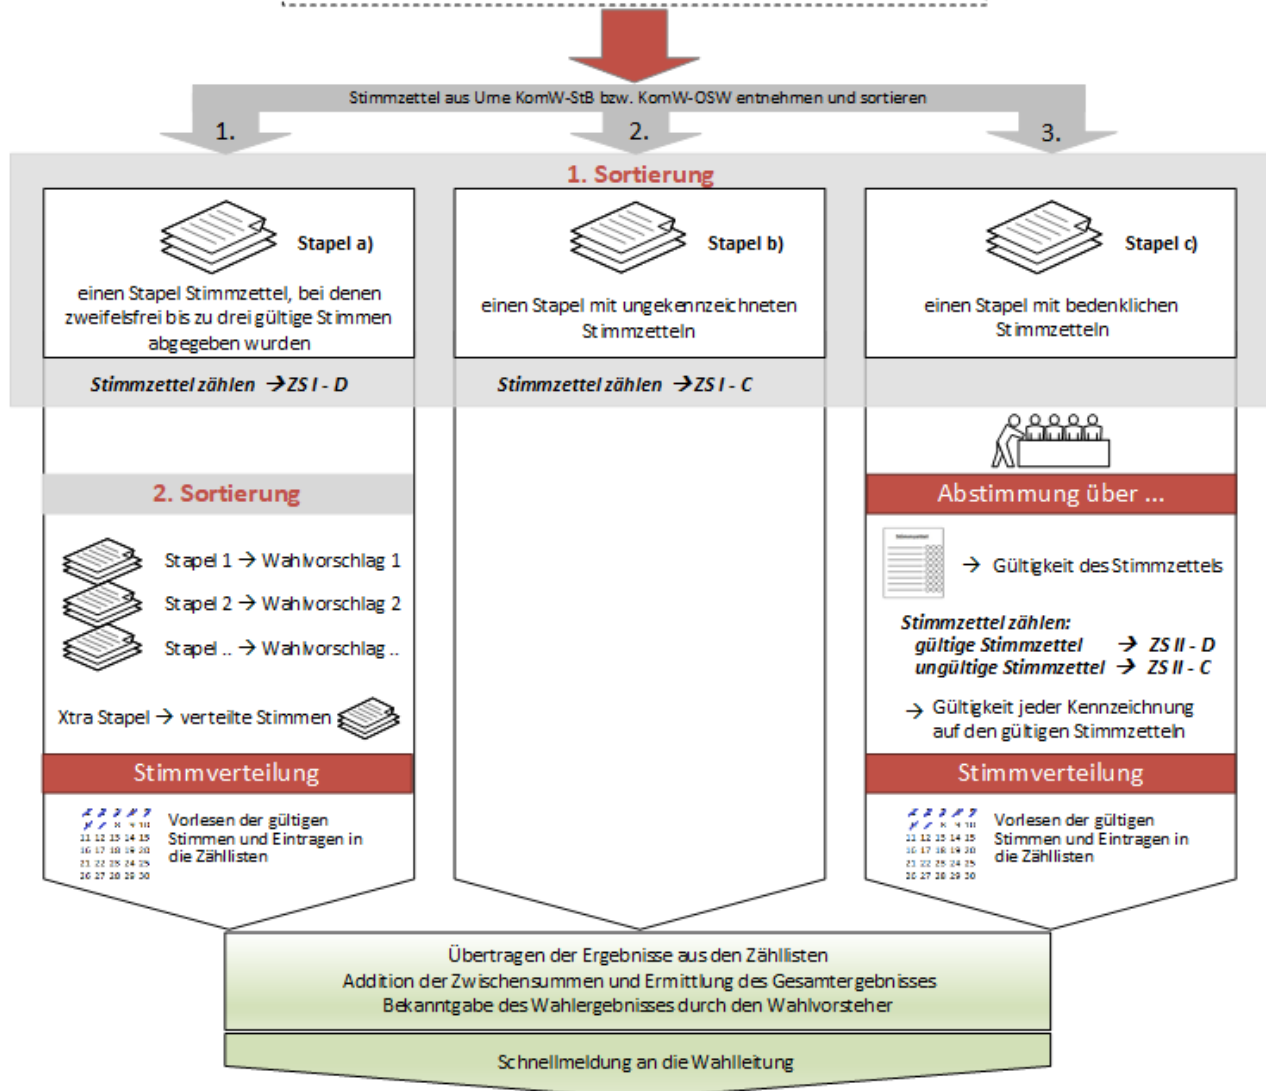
Stimmzettel aus Urne KomW-StB bzw. KomW-OSW entnehmen und sortieren

1.

2.

3.

1. Sortierung

Stapel a)

einen Stapel Stimmzettel, bei denen zweifelsfrei bis zu drei gültige Stimmen abgegeben wurden

Stimmzettel zählen → ZS I - D

Stapel b)

einen Stapel mit ungekennzeichneten Stimmzetteln

Stimmzettel zählen → ZS I - C

Stapel c)

einen Stapel mit bedenklichen Stimmzetteln

2. Sortierung

Stapel 1 → Wahlvorschlag 1

Stapel 2 → Wahlvorschlag 2

Stapel .. → Wahlvorschlag ..

Xtra Stapel → verteilte Stimmen

Stimmverteilung

Vorlesen der gültigen Stimmen und Eintragen in die Zähllisten

Abstimmung über ...

→ Gültigkeit des Stimmzettels

Stimmzettel zählen:
gültige Stimmzettel → ZS II - D
ungültige Stimmzettel → ZS II - C

→ Gültigkeit jeder Kennzeichnung auf den gültigen Stimmzetteln

Stimmverteilung

Vorlesen der gültigen Stimmen und Eintragen in die Zähllisten

Übertragen der Ergebnisse aus den Zähllisten
Addition der Zwischensummen und Ermittlung des Gesamtergebnisses
Bekanntgabe des Wahlergebnisses durch den Wahlvorsteher

Schnellmeldung an die Wahlleitung